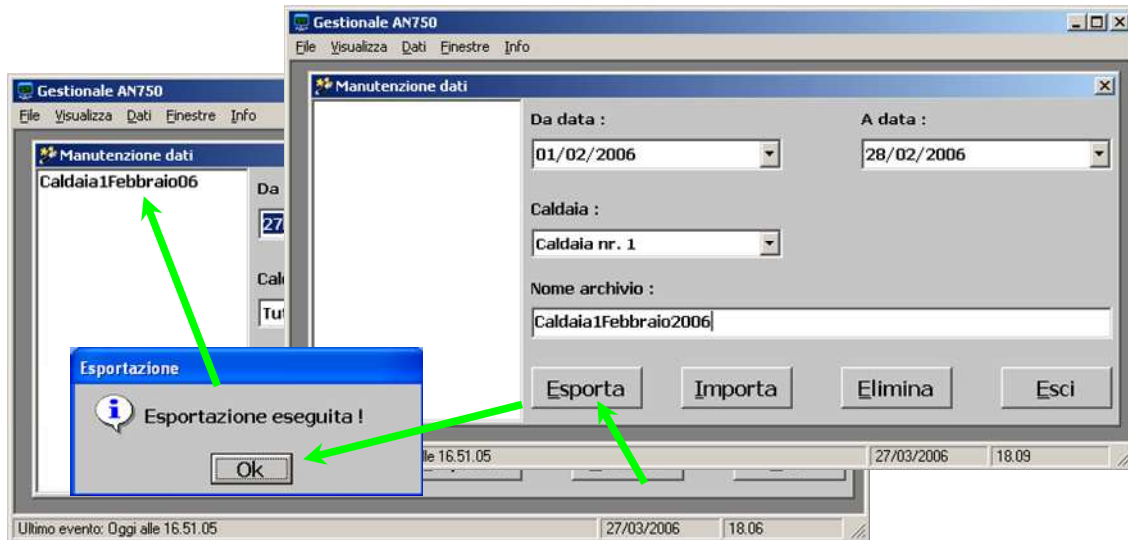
Gestionale AN750
File Visualizza Dati Finestre Info
Manutenzione dati
Da data :
01/02/2006
A data :
28/02/2006
Caldaia :
Caldaia nr. 1
Nome archivio :
Caldaia1Febbraio2006
Esporta
Importa
Elimina
Esci
lle 16.51.05
27/03/2006
18.09

Gestionale AN750
File Visualizza Dati Finestre Info
Manutenzione dati
Caldaia1Febbraio06
Da
27
Cal
Tut
Esportazione
Esportazione eseguita !
Ok
Ultimo evento: Oggi alle 16.51.05
27/03/2006
18.06